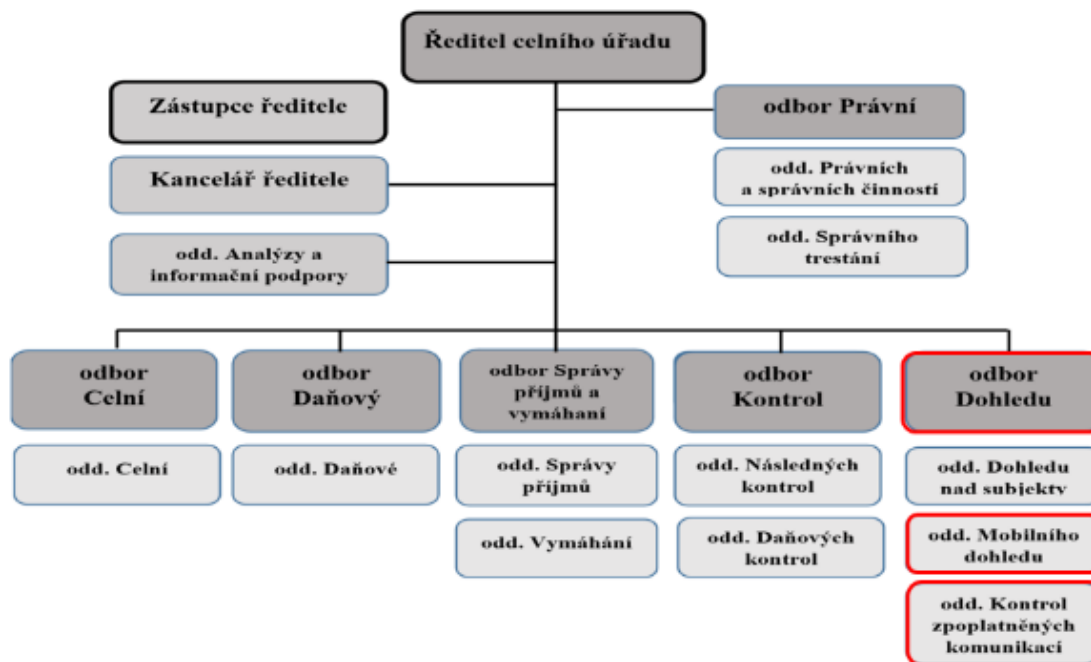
Ředitel celního úřadu

Zástupce ředitele

Kancelář ředitele

odd. Analýzy a informační podpory

odbor Právní

odd. Právních a správních činností

odd. Správního trestání

odbor Celní

odd. Celní

odbor Daňový

odd. Daňové

odbor Správy příjmů a vymáhaní

odd. Správy příjmů

odd. Vymáhání

odbor Kontrol

odd. Následných kontrol

odd. Daňových kontrol

odbor Dohledu

odd. Dohledu nad subjekty

odd. Mobilního dohledu

odd. Kontrol zpoplatněných komunikací